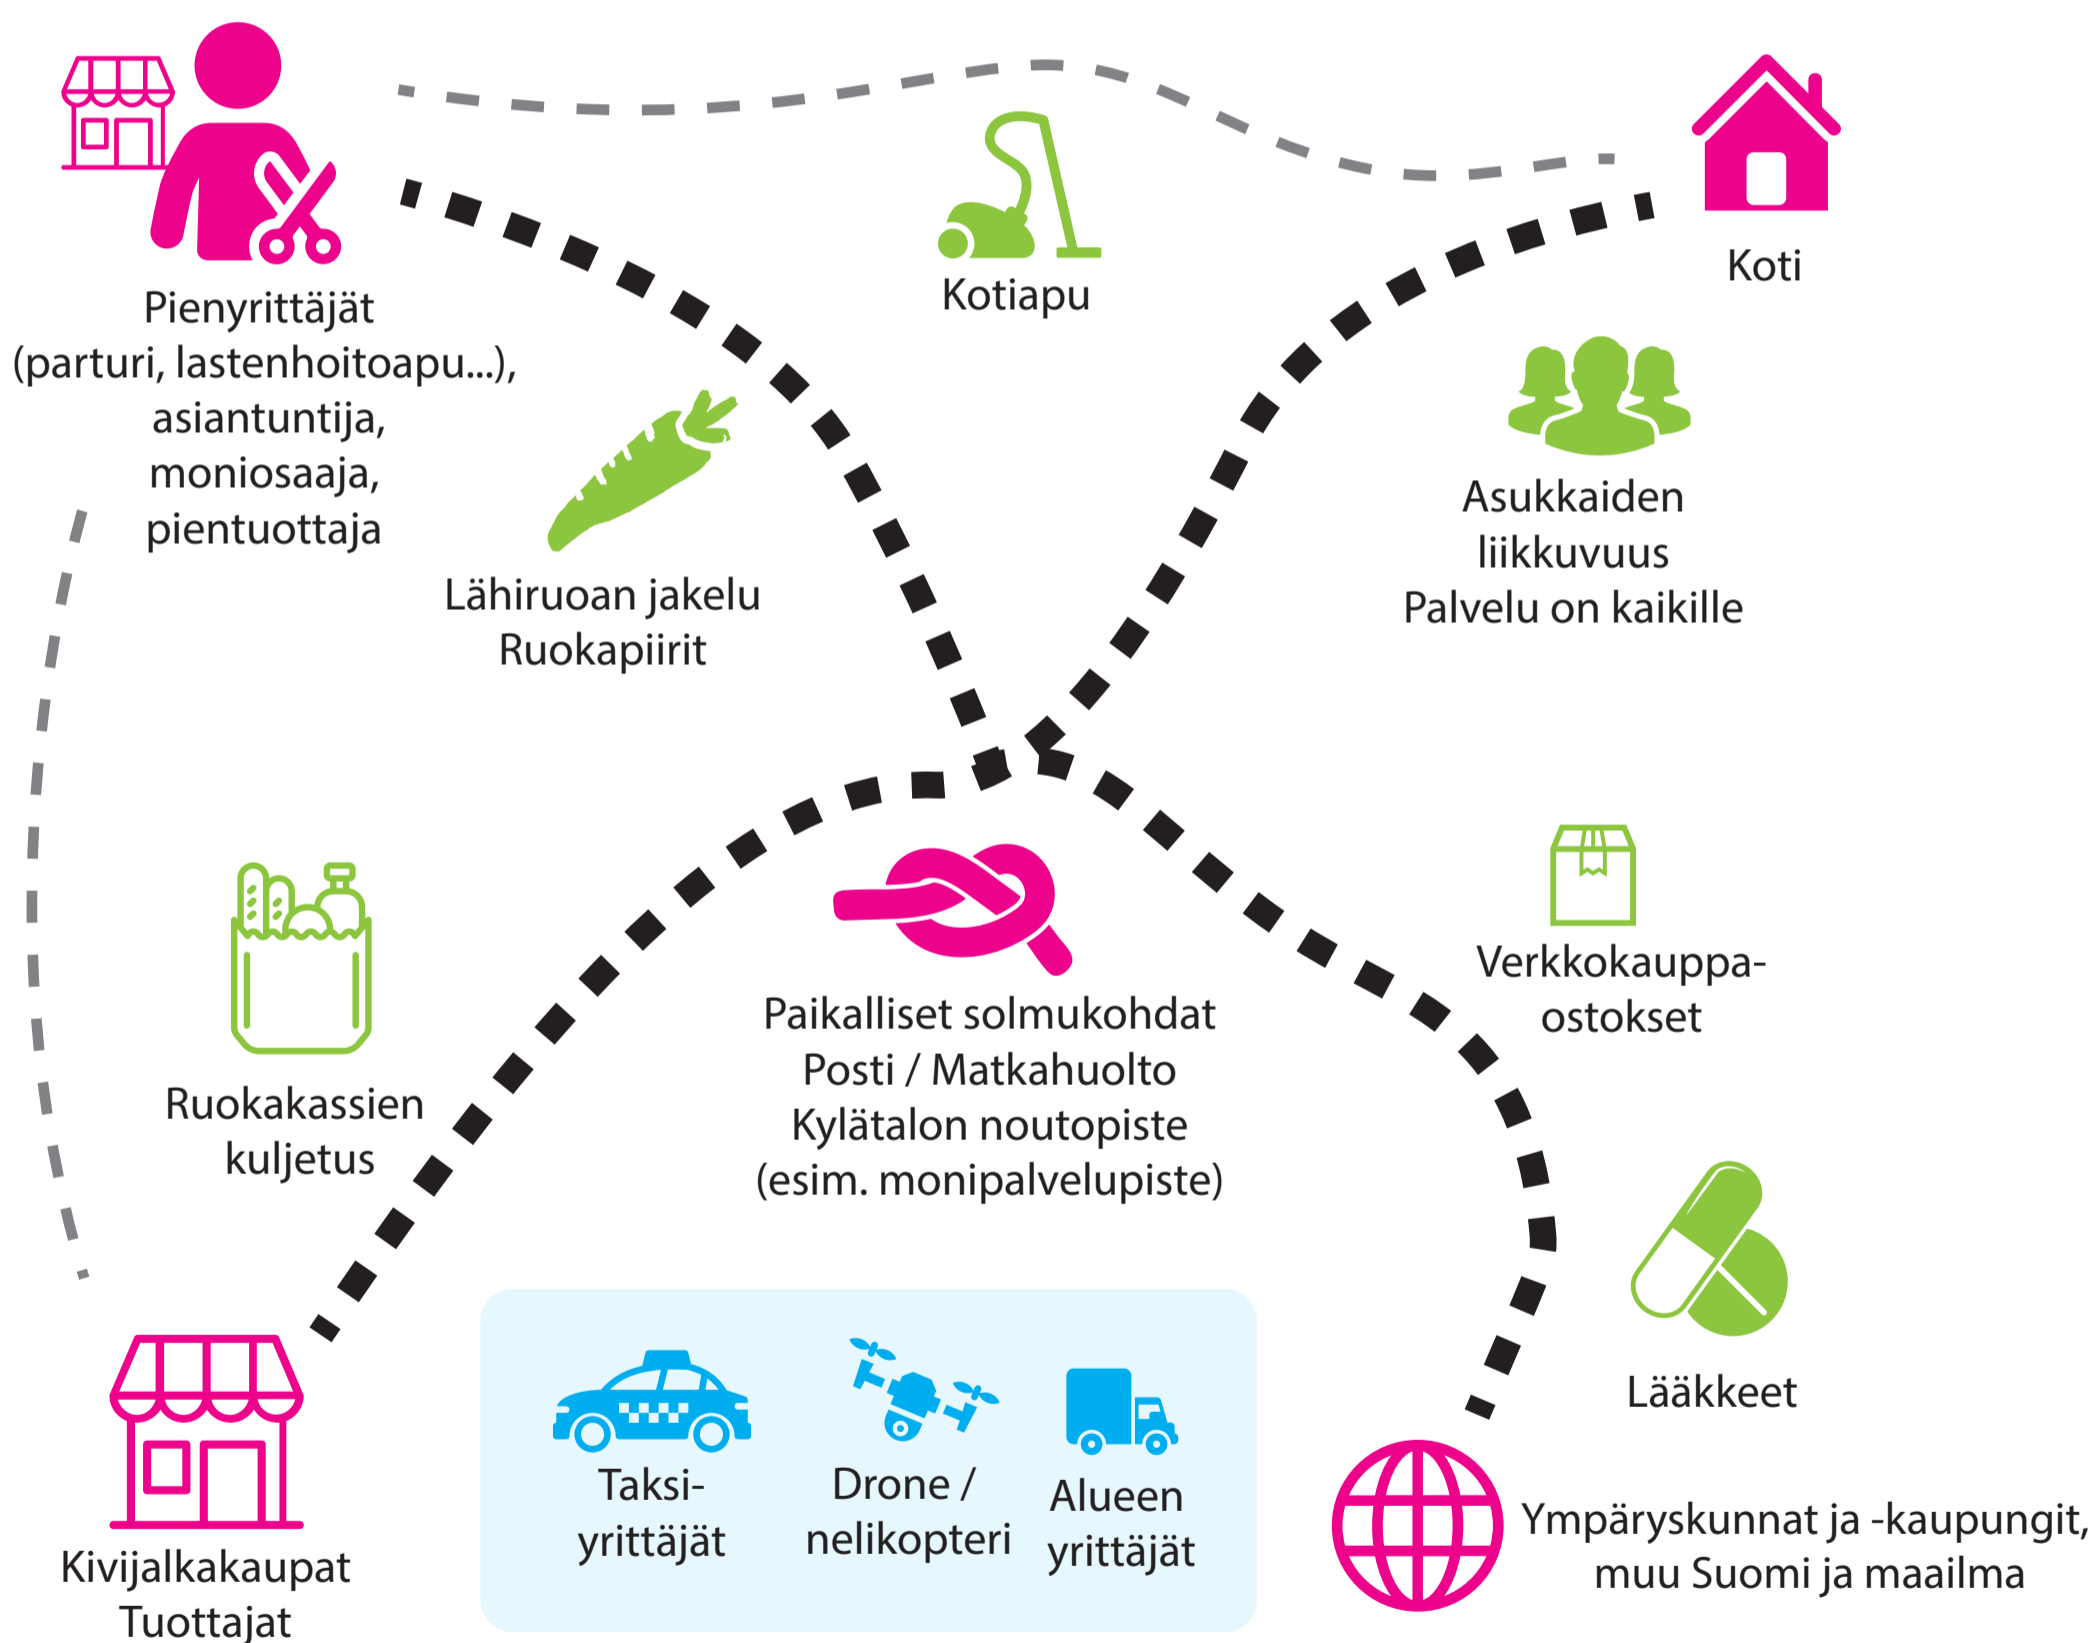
Pienyrittäjät (parturi, lastenhoitoapu...), asiantuntija, moniosaaja, pientuottaja

Kotiapu

Koti

Lähiruoan jakelu
Ruokapiirit

Asukkaiden liikkuvuus
Palvelu on kaikille

Ruokakassien kuljetus

Paikalliset solmukohdat
Posti / Matkahuolto
Kylätalon noutopiste
(esim. monipalvelupiste)

Verkkokauppa-ostokset

Lääkkeet

Kivijalkakaupat
Tuottajat

Taksi-yrittäjät

Drone / nelikopteri

Alueen yrittäjät

Ympäryskunnat ja -kaupungit, muu Suomi ja maailma